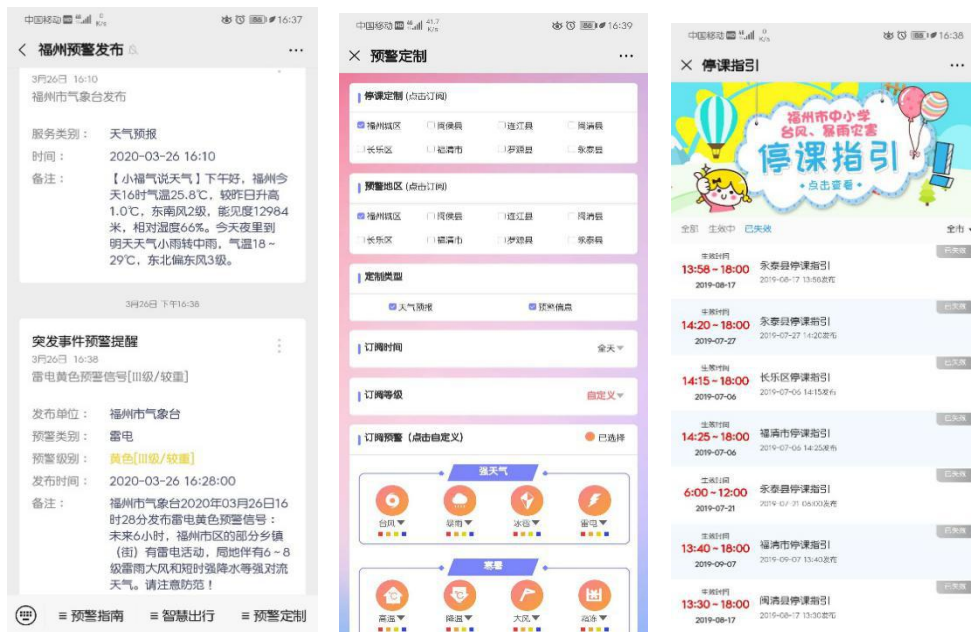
中国移动 4G 16:37

< 福州预警发布 ···

3月26日 16:10
福州市气象台发布

服务类别： 天气预报
时间： 2020-03-26 16:10
备注： 【小福气说天气】下午好，福州今天16时气温25.8℃，较昨日升高1.0℃，东南风2级，能见度12984米，相对湿度66%。今天夜里到明天天气小雨转中雨，气温18~29℃，东北偏东风3级。

3月26日 下午16:38

突发事件预警提醒
3月26日 16:38
雷电黄色预警信号[III级/较重]

发布单位： 福州市气象台
预警类别： 雷电
预警级别： 黄色[III级/较重]
发布时间： 2020-03-26 16:28:00
备注： 福州市气象台2020年03月26日16时28分发布雷电黄色预警信号：未来6小时，福州市区的部分乡镇（街）有雷电活动，局地伴有6~8级雷雨大风和短时强降水等强对流天气。请注意防范！

≡ 预警指南 ≡ 智慧出行 ≡ 预警定制

中国移动 4G 16:39

× 预警定制 ···

停课定制 (点击订阅)
福州城区 闽侯县 连江县 闽清县
长乐区 福清市 罗源县 永泰县

预警地区 (点击订阅)
福州城区 闽侯县 连江县 闽清县
长乐区 福清市 罗源县 永泰县

定制类型
天气预报 预警信息

订阅时间 全天

订阅等级 自定义

订阅预警 (点击自定义) 已选择

强天气
台风 暴雨 冰雹 雷电

寒潮
高温 降温 大风 霜冻

中国移动 4G 16:38

× 停课指引 ···

福州市中小学
台风、暴雨灾害
停课指引
• 点击查看 •

全部 生效中 已失效 全市

生效时间
13:58~18:00
2019-08-17
永泰县停课指引
2019-08-17 13:58发布
已失效

生效时间
14:20~18:00
2019-07-27
永泰县停课指引
2019-07-27 14:20发布
已失效

生效时间
14:15~18:00
2019-07-06
长乐区停课指引
2019-07-06 14:15发布
已失效

生效时间
14:25~18:00
2019-07-06
福清市停课指引
2019-07-06 14:25发布
已失效

生效时间
6:00~12:00
2019-07-21
永泰县停课指引
2019-07-21 06:00发布
已失效

生效时间
13:40~18:00
2019-09-07
福清市停课指引
2019-09-07 13:40发布
已失效

生效时间
13:30~18:00
2019-08-17
闽清县停课指引
2019-08-17 13:30发布
已失效